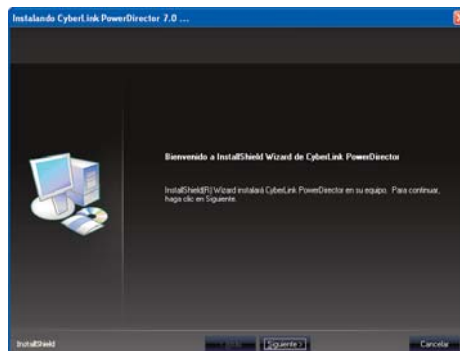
Instalando CyberLink PowerDirector 7.0 ...

Bienvenido a InstallShield Wizard de CyberLink PowerDirector

InstallShield(R) Wizard instalará CyberLink PowerDirector en su equipo. Para continuar, haga clic en Siguiente.

InstallShield

< Atrás

Siguiente >

Cancelar